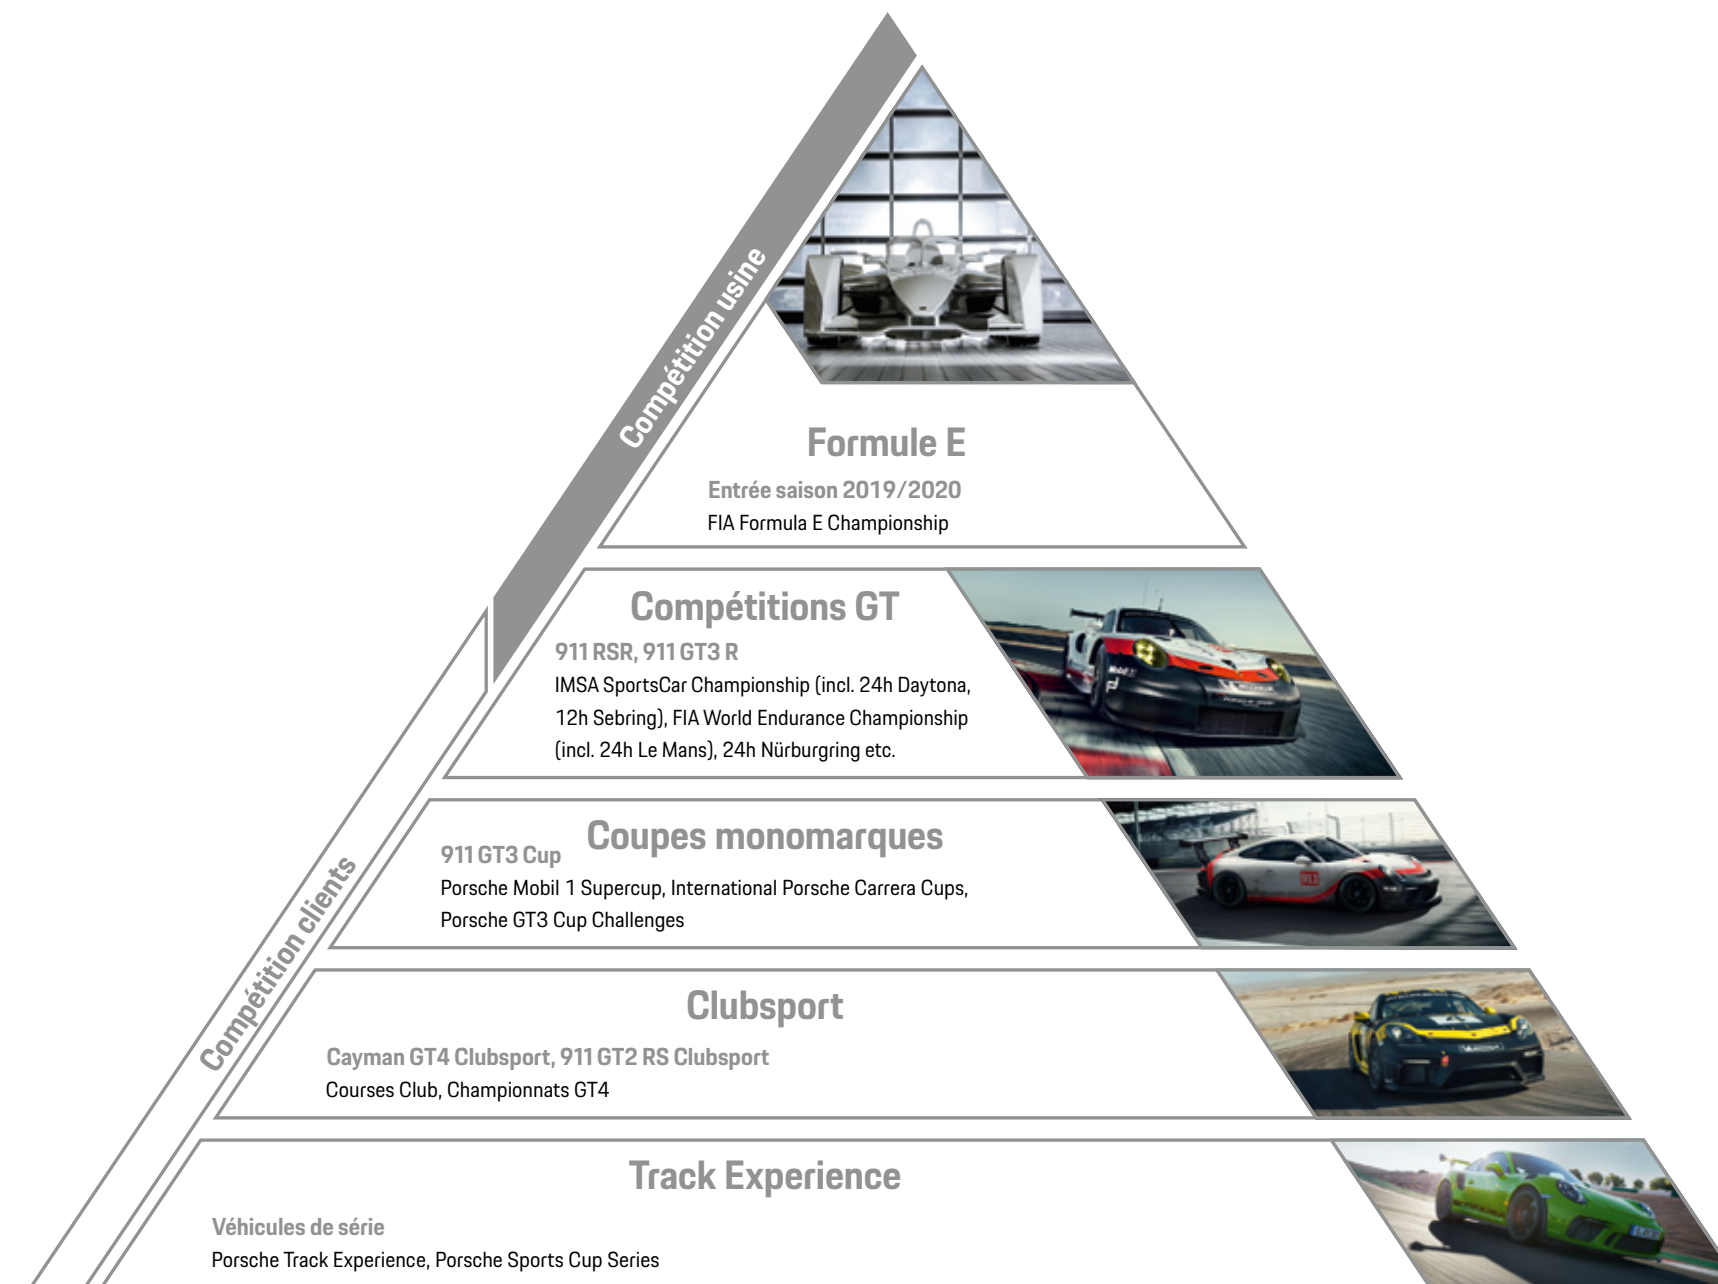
Compétition usine

Formule E
Entrée saison 2019/2020
FIA Formula E Championship

Compétitions GT
911 RSR, 911 GT3 R
IMSA SportsCar Championship (incl. 24h Daytona, 12h Sebring), FIA World Endurance Championship (incl. 24h Le Mans), 24h Nürburgring etc.

Compétition clients

Coupes monomarques
911 GT3 Cup
Porsche Mobil 1 Supercup, International Porsche Carrera Cups, Porsche GT3 Cup Challenges

Clubsport
Cayman GT4 Clubsport, 911 GT2 RS Clubsport
Courses Club, Championnats GT4

Track Experience
Véhicules de série
Porsche Track Experience, Porsche Sports Cup Series